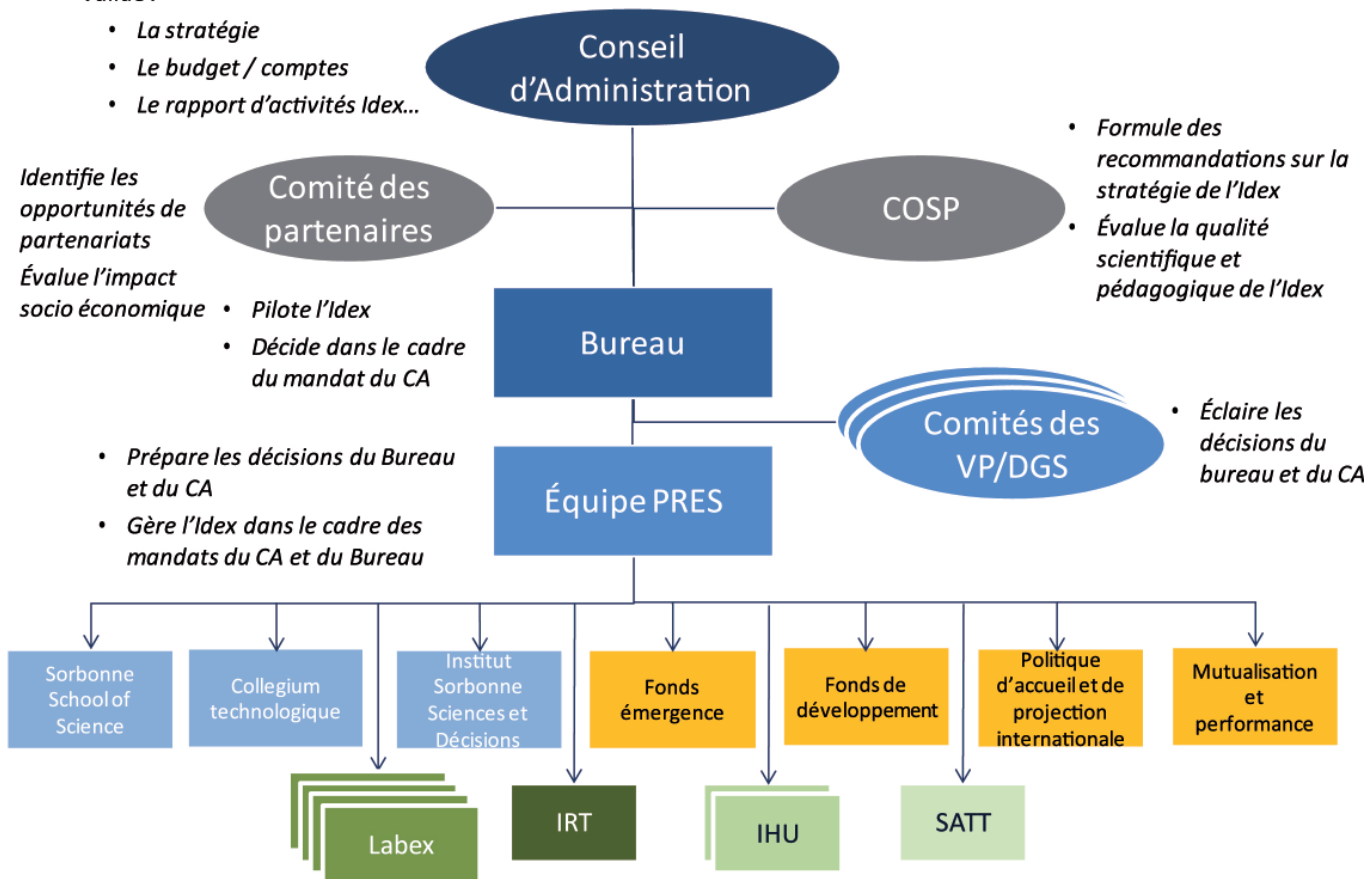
• La stratégie
• Le budget / comptes
• Le rapport d'activités Idex…

Conseil d'Administration

• Formule des recommandations sur la stratégie de l'Idex
• Évalue la qualité scientifique et pédagogique de l'Idex

Identifie les opportunités de partenariats
Évalue l'impact socio économique

Comité des partenaires

COSP

• Pilote l'Idex
• Décide dans le cadre du mandat du CA

Bureau

Comités des VP/DGS

• Éclaire les décisions du bureau et du CA

• Prépare les décisions du Bureau et du CA
• Gère l'Idex dans le cadre des mandats du CA et du Bureau

Équipe PRES

Sorbonne School of Science

Collegium technologique

Institut Sorbonne Sciences et Décisions

Fonds émergence

Fonds de développement

Politique d'accueil et de projection internationale

Mutualisation et performance

Labex

IRT

IHU

SATT